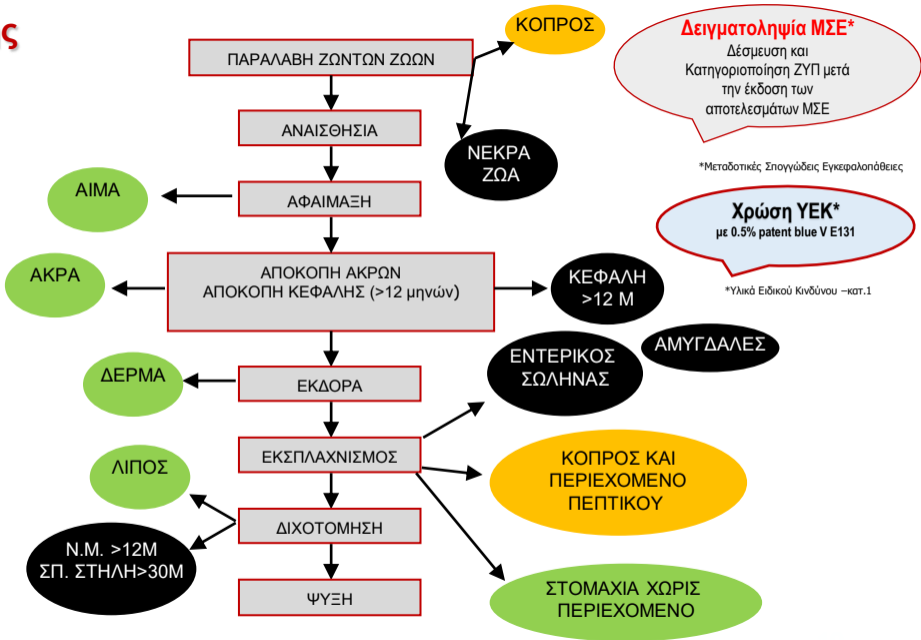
ς

ΚΟΠΡΟΣ

Δειγματοληψία ΜΣΕ*
Δέσμευση και Κατηγοριοποίηση ΖΥΠ μετά την έκδοση των αποτελεσμάτων ΜΣΕ

ΠΑΡΑΛΑΒΗ ΖΩΝΤΩΝ ΖΩΩΝ

ΑΝΑΙΣΘΗΣΙΑ

ΝΕΚΡΑ ΖΩΑ

*Μεταδοτικές Σπογγώδεις Εγκεφαλοπάθειες

ΑΙΜΑ

ΑΦΑΙΜΑΞΗ

Χρώση ΥΕΚ*
με 0.5% patent blue V E131

ΑΚΡΑ

ΑΠΟΚΟΠΗ ΑΚΡΩΝ
ΑΠΟΚΟΠΗ ΚΕΦΑΛΗΣ (>12 μηνών)

ΚΕΦΑΛΗ >12 Μ

*Υλικά Ειδικού Κινδύνου –κατ.1

ΑΜΥΓΔΑΛΕΣ

ΕΝΤΕΡΙΚΟΣ ΣΩΛΗΝΑΣ

ΔΕΡΜΑ

ΕΚΔΟΡΑ

ΕΚΣΠΛΑΧΝΙΣΜΟΣ

ΛΙΠΟΣ

ΚΟΠΡΟΣ ΚΑΙ ΠΕΡΙΕΧΟΜΕΝΟ ΠΕΠΤΙΚΟΥ

ΔΙΧΟΤΟΜΗΣΗ

Ν.Μ. >12Μ
ΣΠ. ΣΤΗΛΗ>30Μ

ΨΥΞΗ

ΣΤΟΜΑΧΙΑ ΧΩΡΙΣ ΠΕΡΙΕΧΟΜΕΝΟ